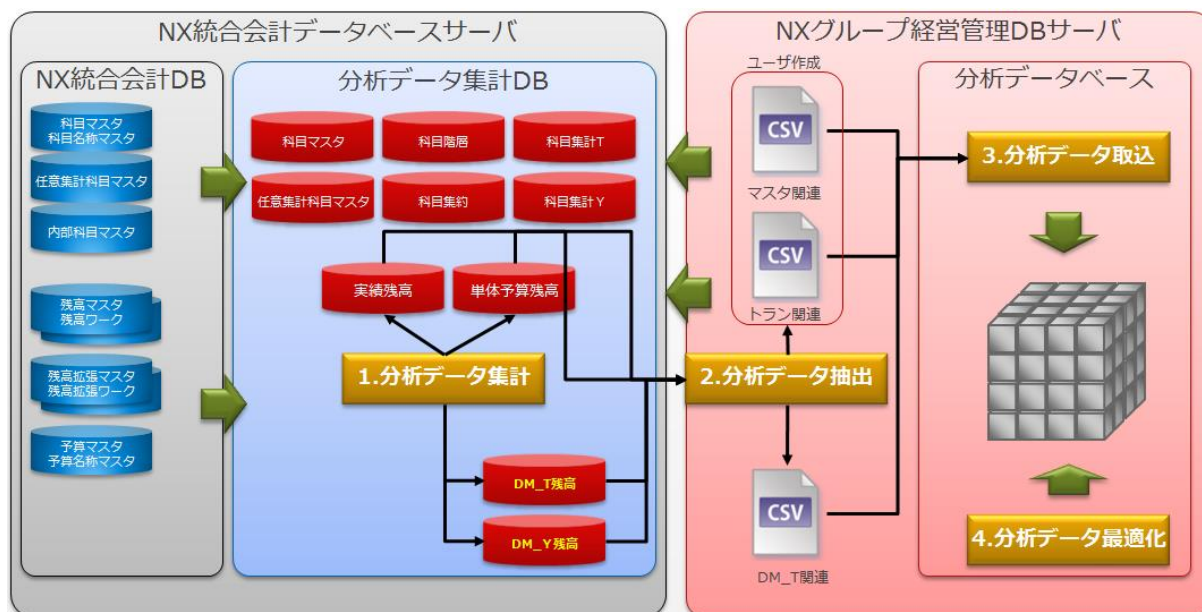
NX統合会計データベースサーバ

NX統合会計DB

科目マスタ
科目名称マスタ

任意集計科目マスタ

内部科目マスタ

残高マスタ
残高ワーク

残高拡張マスタ
残高拡張ワーク

予算マスタ
予算名称マスタ

分析データ集計DB

科目マスタ

科目階層

科目集計T

任意集計科目マスタ

科目集約

科目集計Y

実績残高

単体予算残高

1.分析データ集計

DM_T残高

DM_Y残高

NXグループ経営管理DBサーバ

ユーザ作成

CSV

マスタ関連

CSV

トラン関連

2.分析データ抽出

CSV

DM_T関連

分析データベース

3.分析データ取込

4.分析データ最適化